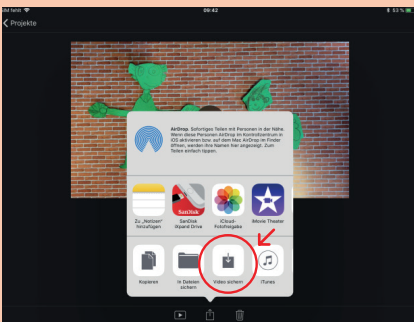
AM fahrt 09:42 53 %

Projekte

AirDrop. Sofortiges Teilen mit Personen in der Nähe. Wenn diese Personen AirDrop im Kontrollzentrum in iOS aktivieren bzw. auf dem Mac AirDrop im Finder öffnen, werden ihre Namen hier angezeigt. Zum Teilen einfach tippen.

Zu „Notizen" hinzufügen

SanDisk iXpand Drive

iCloud-Fotofreigabe

iMovie Theater

Kopieren

In Dateien sichern

Video sichern

iTunes